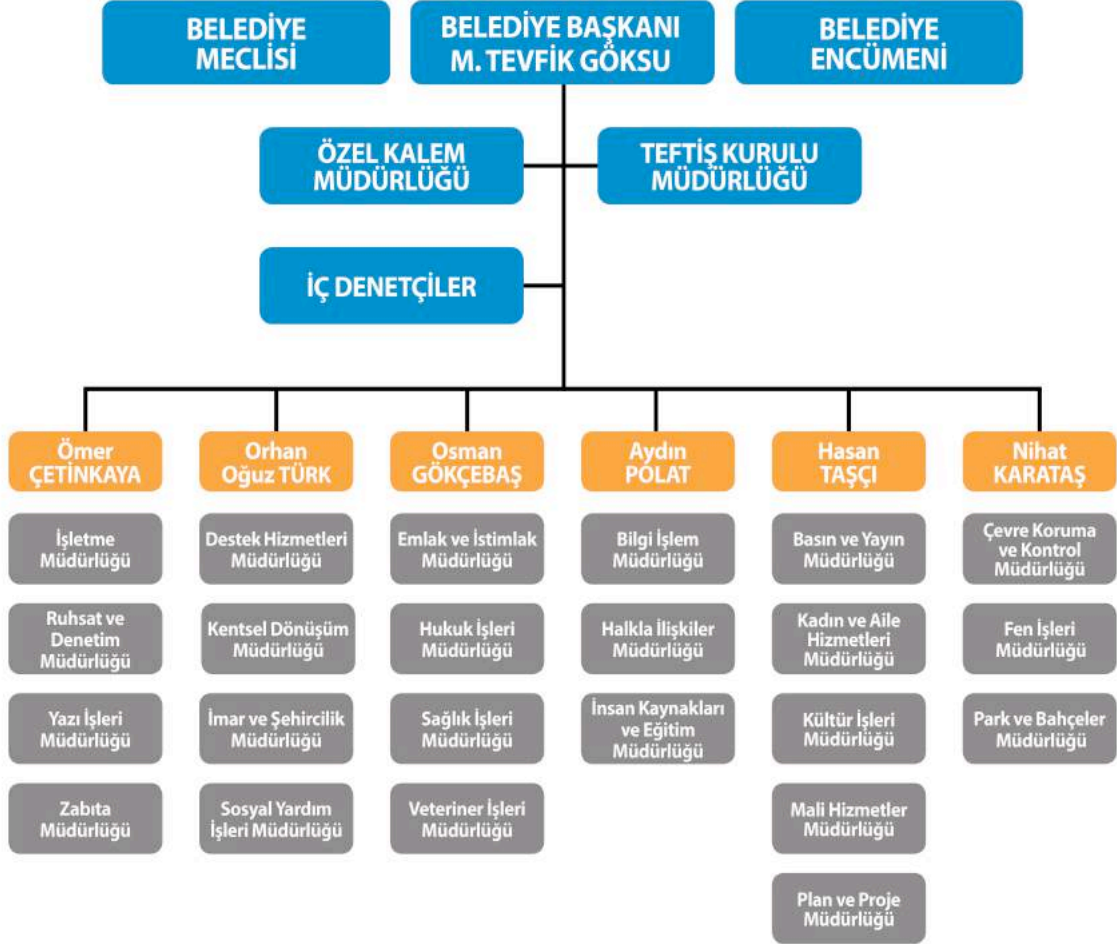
BELEDİYE MECLİSİ

BELEDİYE BAŞKANI M. TEVFİK GÖKSU

BELEDİYE ENCÜMENİ

ÖZEL KALEM MÜDÜRLÜĞÜ

TEFTİŞ KURULU MÜDÜRLÜĞÜ

İÇ DENETÇİLER

Ömer ÇETİNKAYA

İşletme Müdürlüğü

Ruhsat ve Denetim Müdürlüğü

Yazı İşleri Müdürlüğü

Zabıta Müdürlüğü

Orhan Oğuz TÜRK

Destek Hizmetleri Müdürlüğü

Kentsel Dönüşüm Müdürlüğü

İmar ve Şehircilik Müdürlüğü

Sosyal Yardım İşleri Müdürlüğü

Osman GÖKÇEBAŞ

Emlak ve İstimlak Müdürlüğü

Hukuk İşleri Müdürlüğü

Sağlık İşleri Müdürlüğü

Veteriner İşleri Müdürlüğü

Aydın POLAT

Bilgi İşlem Müdürlüğü

Halkla İlişkiler Müdürlüğü

İnsan Kaynakları ve Eğitim Müdürlüğü

Hasan TAŞÇI

Basın ve Yayın Müdürlüğü

Kadın ve Aile Hizmetleri Müdürlüğü

Kültür İşleri Müdürlüğü

Mali Hizmetler Müdürlüğü

Plan ve Proje Müdürlüğü

Nihat KARATAŞ

Çevre Koruma ve Kontrol Müdürlüğü

Fen İşleri Müdürlüğü

Park ve Bahçeler Müdürlüğü